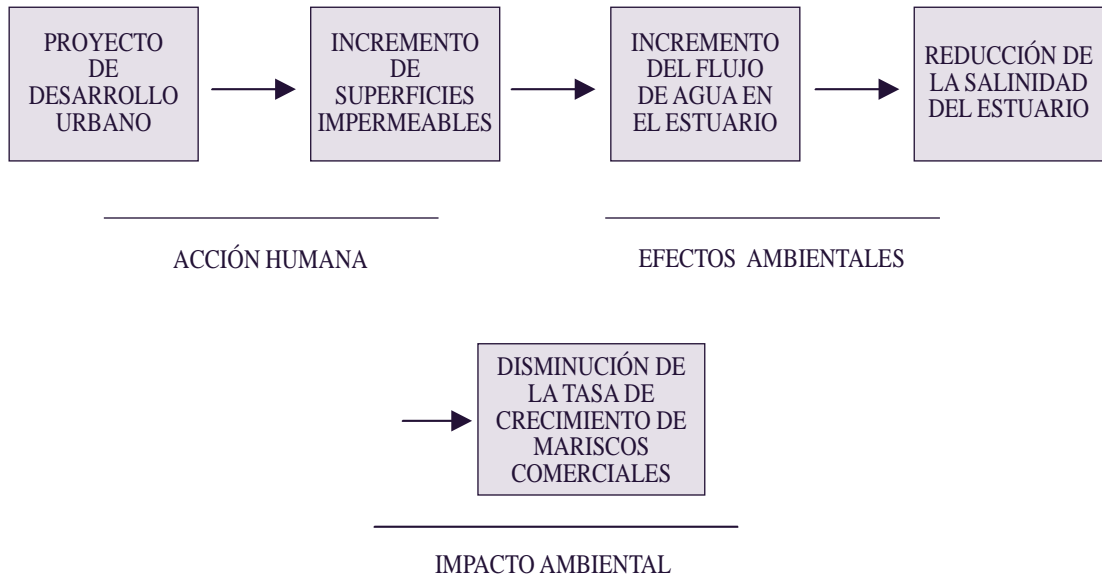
PROYECTO DE DESARROLLO URBANO

INCREMENTO DE SUPERFICIES IMPERMEABLES

INCREMENTO DEL FLUJO DE AGUA EN EL ESTUARIO

REDUCCIÓN DE LA SALINIDAD DEL ESTUARIO

ACCIÓN HUMANA

EFECTOS AMBIENTALES

DISMINUCIÓN DE LA TASA DE CRECIMIENTO DE MARISCOS COMERCIALES

IMPACTO AMBIENTAL